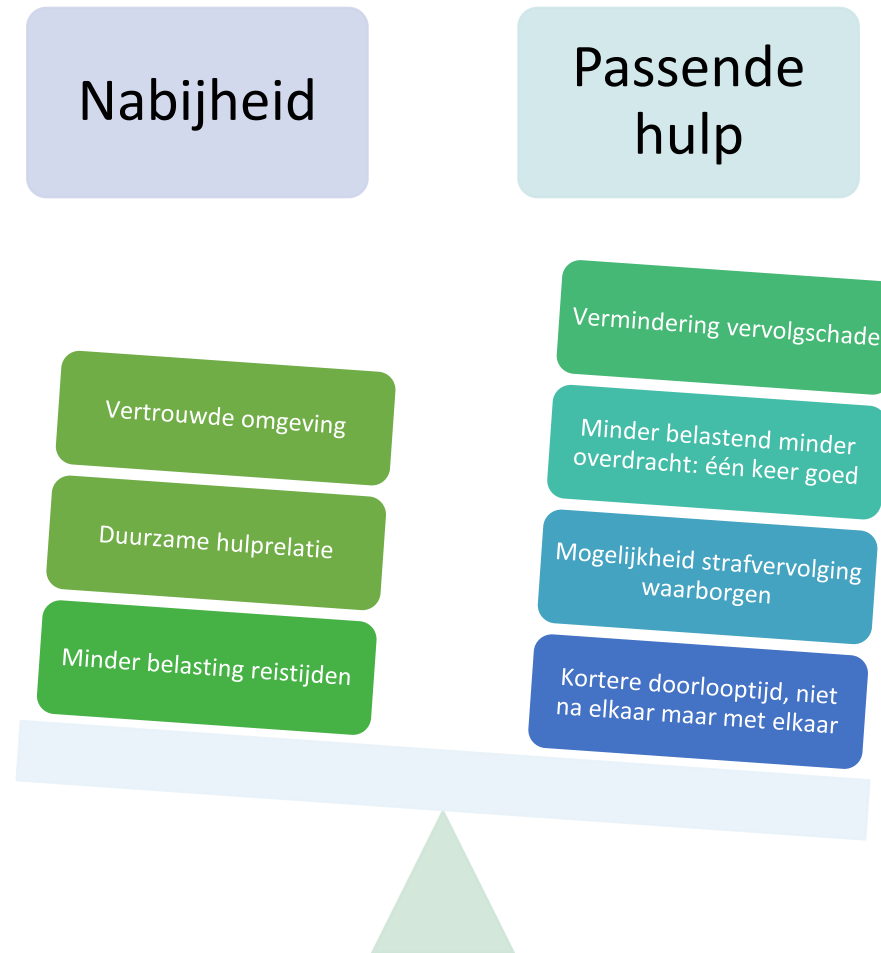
Nabijheid

Passende hulp

Vertrouwde omgeving

Duurzame hulprelatie

Minder belasting reistijden

Vermindering vervolgschade

Minder belastend minder overdracht: één keer goed

Mogelijkheid strafvervolging waarborgen

Kortere doorlooptijd, niet na elkaar maar met elkaar